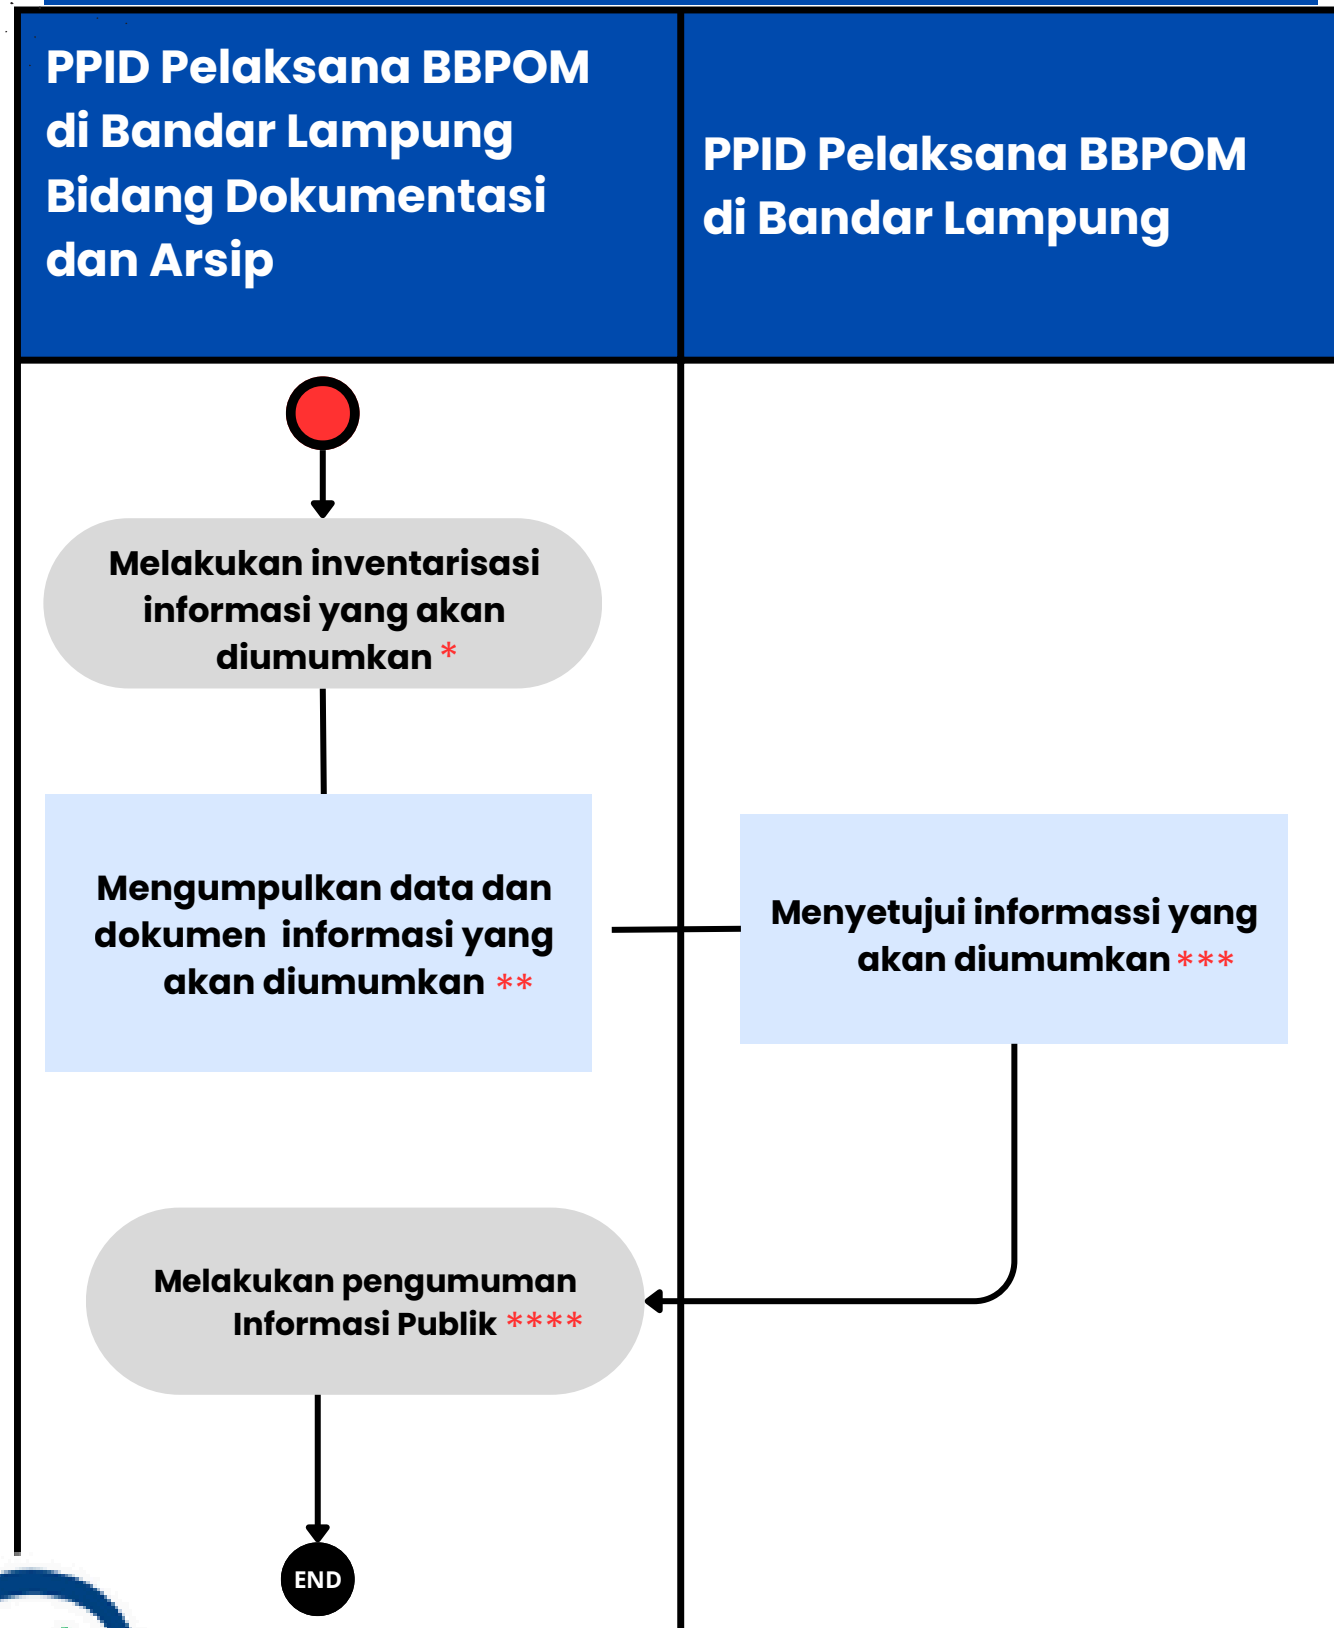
PPID Pelaksana BBPOM di Bandar Lampung Bidang Dokumentasi dan Arsip

PPID Pelaksana BBPOM di Bandar Lampung

Melakukan inventarisasi informasi yang akan diumumkan *

Mengumpulkan data dan dokumen informasi yang akan diumumkan **

Menyetujui informassi yang akan diumumkan ***

Melakukan pengumuman Informasi Publik ****

END